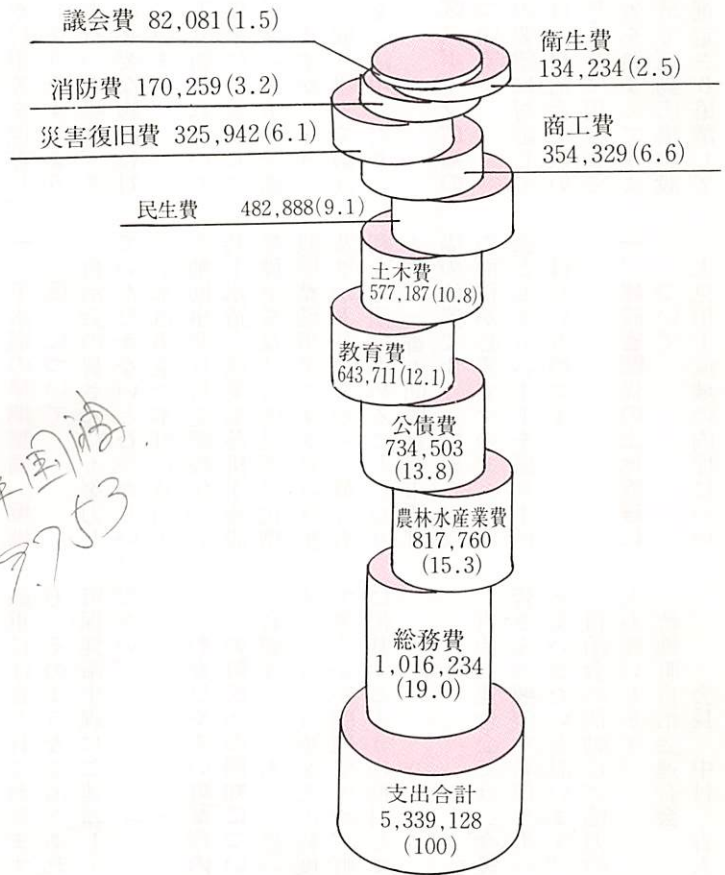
議会費 82,081(1.5)

衛生費
134,234(2.5)

消防費 170,259(3.2)

災害復旧費 325,942(6.1)

商工費
354,329(6.6)

民生費 482,888(9.1)

土木費
577,187(10.8)

教育費
643,711(12.1)

公債費
734,503
(13.8)

農林水産業費
817,760
(15.3)

総務費
1,016,234
(19.0)

支出合計
5,339,128
(100)

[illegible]
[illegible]